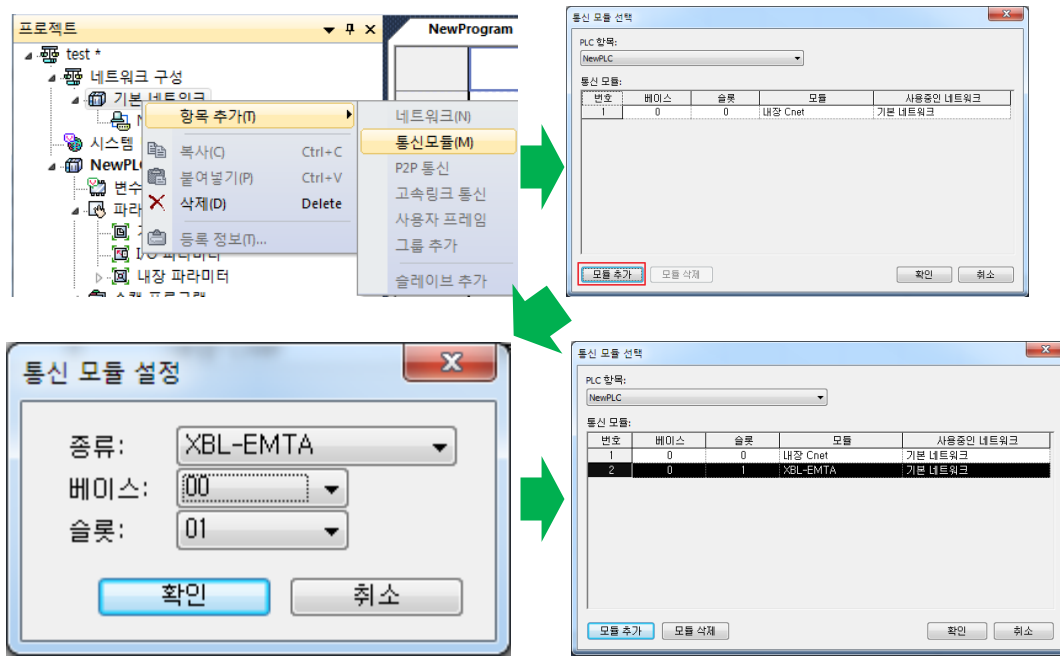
프로젝트
test *
네트워크 구성
기본 네트워크
시스템
NewPLC
변수
파라
I/O 파라미터
내장 파라미터
NewProgram
항목 추가(T)
복사(C) Ctrl+C
붙여넣기(P) Ctrl+V
삭제(D) Delete
등록 정보(T)...
네트워크(N)
통신모듈(M)
P2P 통신
고속링크 통신
사용자 프레임
그룹 추가
슬레이브 추가

통신 모듈 선택
PLC 항목:
NewPLC
통신 모듈:

| 번호 | 베이스 | 슬롯 | 모듈 | 사용중인 네트워크 |
|---|---|---|---|---|
| 1 | 0 | 0 | 내장 Cnet | 기본 네트워크 |

모듈 추가 모듈 삭제 확인 취소

통신 모듈 설정
종류: XBL-EMTA
베이스: 00
슬롯: 01
확인 취소

통신 모듈 선택
PLC 항목:
NewPLC
통신 모듈:

| 번호 | 베이스 | 슬롯 | 모듈 | 사용중인 네트워크 |
|---|---|---|---|---|
| 1 | 0 | 0 | 내장 Cnet | 기본 네트워크 |
| 2 | 0 | 1 | XBL-EMTA | 기본 네트워크 |

모듈 추가 모듈 삭제 확인 취소